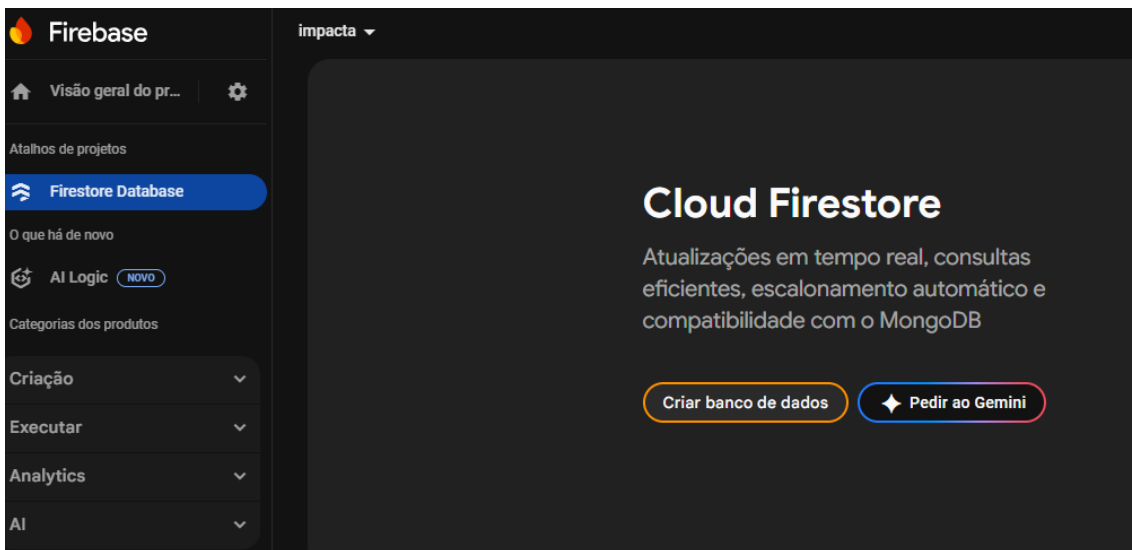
Firebase

impacta

Visão geral do pr...

Atalhos de projetos

Firestore Database

O que há de novo

AI Logic NOVO

Categorias dos produtos

Criação

Executar

Analytics

AI

Cloud Firestore

Atualizações em tempo real, consultas eficientes, escalonamento automático e compatibilidade com o MongoDB

Criar banco de dados

Pedir ao Gemini